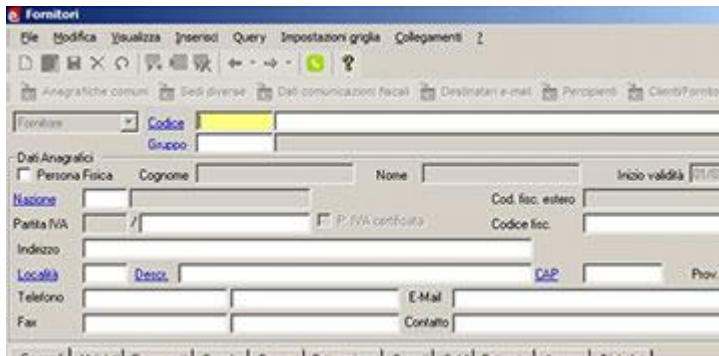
Fornitori

File Modifica Visualizza Inserisci Query Impostazioni griglia Collegamenti ?

Anagrafiche comuni Sedi diverse Dati comunicazioni fiscali Destinatari e-mail Percipienti Clienti/Fornito

Fornitore Codice
Gruppo

Dati Anagrafici
Persona Fisica Cognome Nome Inizio validità 01/0

Nazione Cod. fisc. estero
Partita IVA / P. IVA certificata Codice fisc.
Indirizzo
Località Descr. CAP Prov.
Telefono E-Mail
Fax Contatto